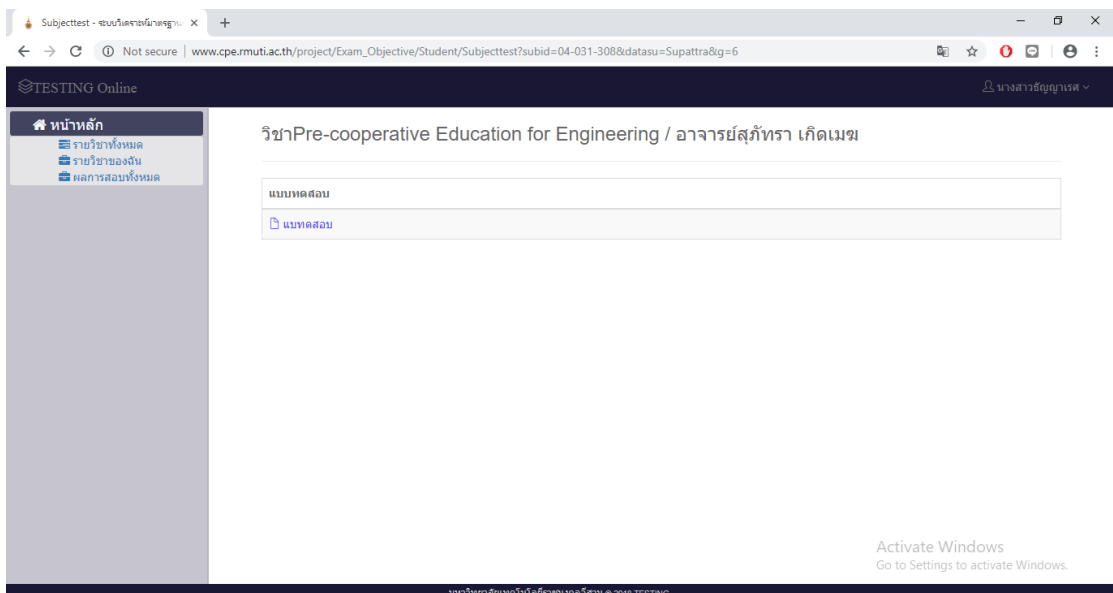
Subjecttest - ระบบวิเคราะห์มาตรฐาน ×
+

Not secure | www.cpe.rmuti.ac.th/project/Exam_Objective/Student/Subjecttest?subid=04-031-308&datasu=Supattra&g=6

TESTING Online

นางสาวธัญญาเรศ

หน้าหลัก
รายวิชาทั้งหมด
รายวิชาของฉัน
ผลการสอบทั้งหมด

วิชาPre-cooperative Education for Engineering / อาจารย์สุภัทรา เกิดเมฆ

แบบทดสอบ

แบบทดสอบ

Activate Windows
Go to Settings to activate Windows.

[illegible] © 2018 TESTING